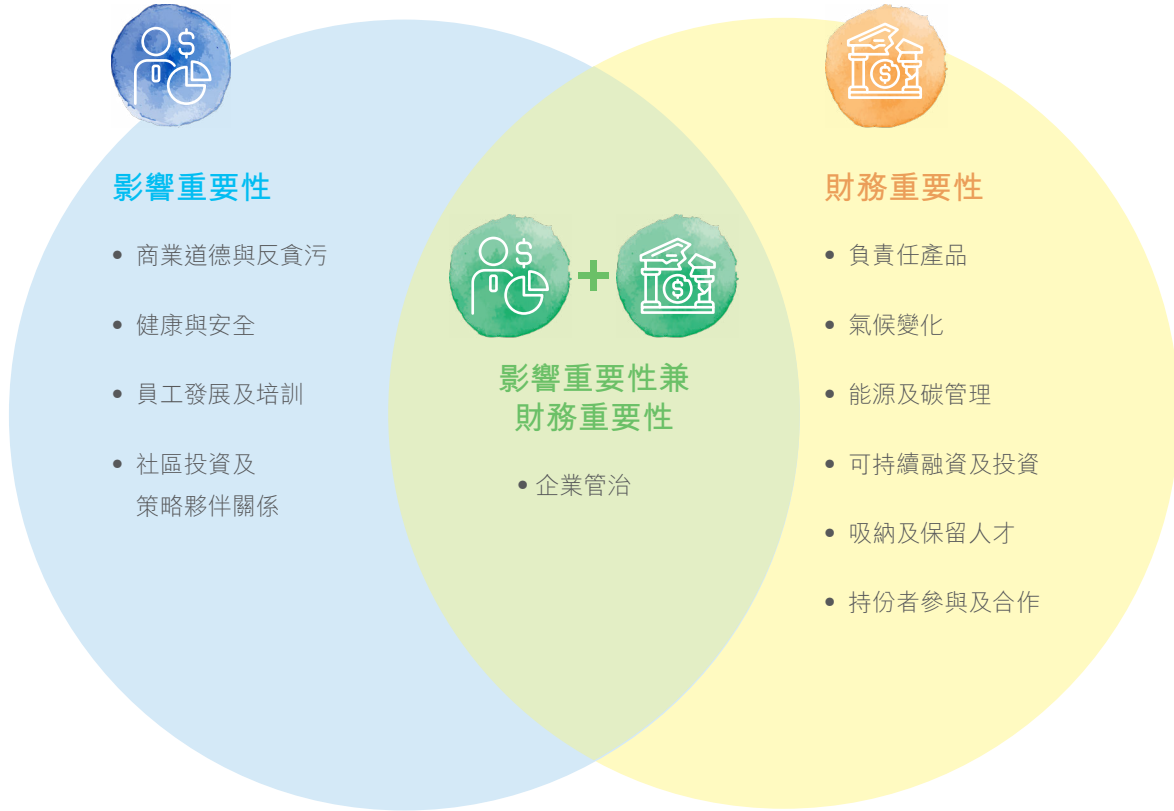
影響重要性

- 商業道德與反貪污
- 健康與安全
- 員工發展及培訓
- 社區投資及策略夥伴關係

影響重要性兼財務重要性

- 企業管治

財務重要性

- 負責任產品
- 氣候變化
- 能源及碳管理
- 可持續融資及投資
- 吸納及保留人才
- 持份者參與及合作